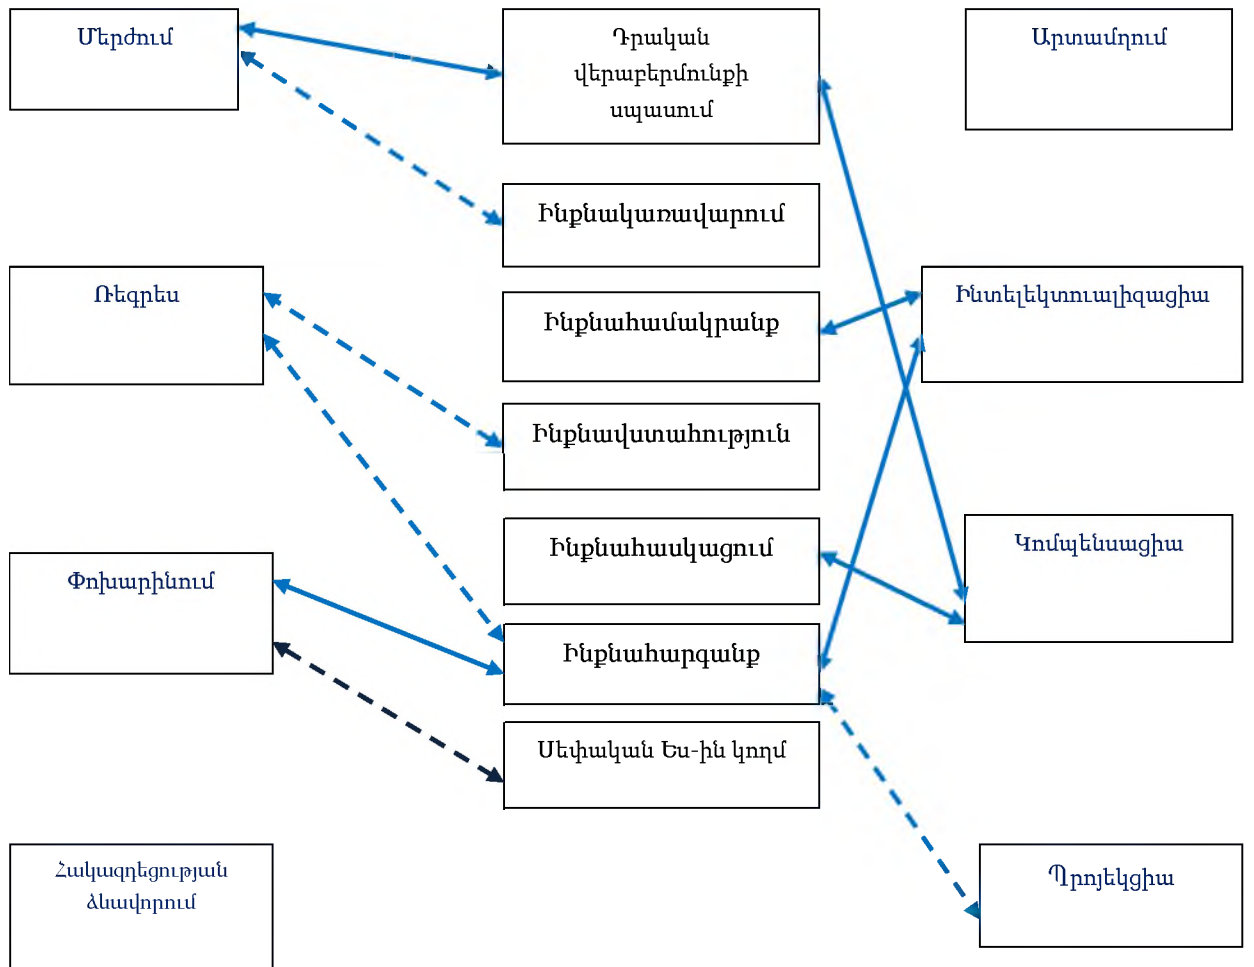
Մերժում

Դրական վերաբերմունքի սպասում

Արտամղում

Ինքնակառավարում

Ռեգրես

Ինքնահամակրանք

Ինտելեկտուալիզացիա

Ինքնավստահություն

Ինքնահասկացում

Կոմպենսացիա

Փոխարինում

Ինքնահարգանք

Սեփական Ես-ին կողմ

Հակազդեցության ձևավորում

Պրոյեկցիա